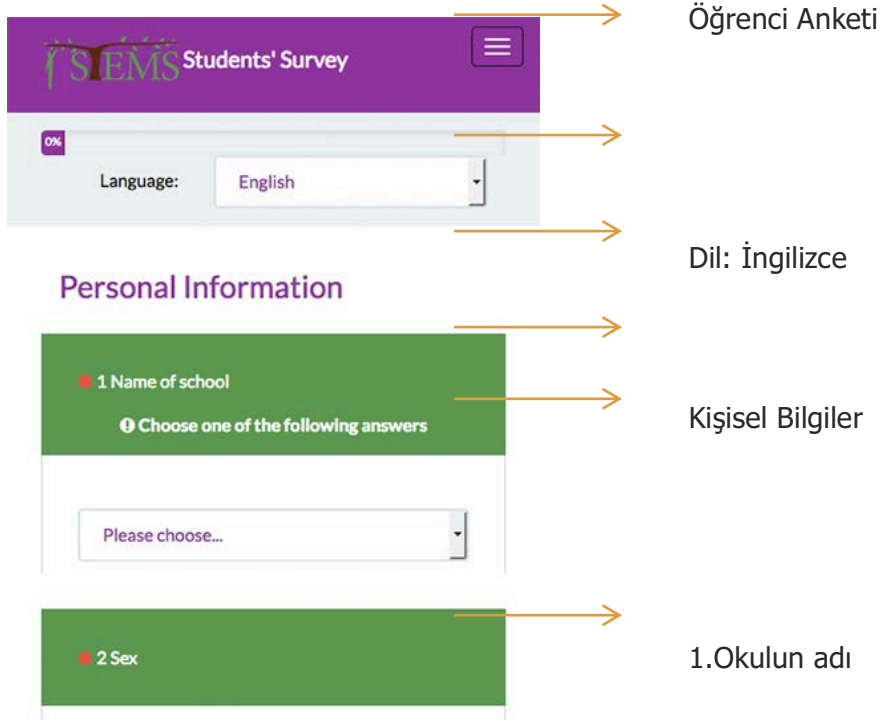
STEMS Students' Survey

0%

Language: English

Personal Information

1 Name of school

Choose one of the following answers

Please choose...

2 Sex

Öğrenci Anketi

Dil: İngilizce

Kişisel Bilgiler

1.Okulun adı